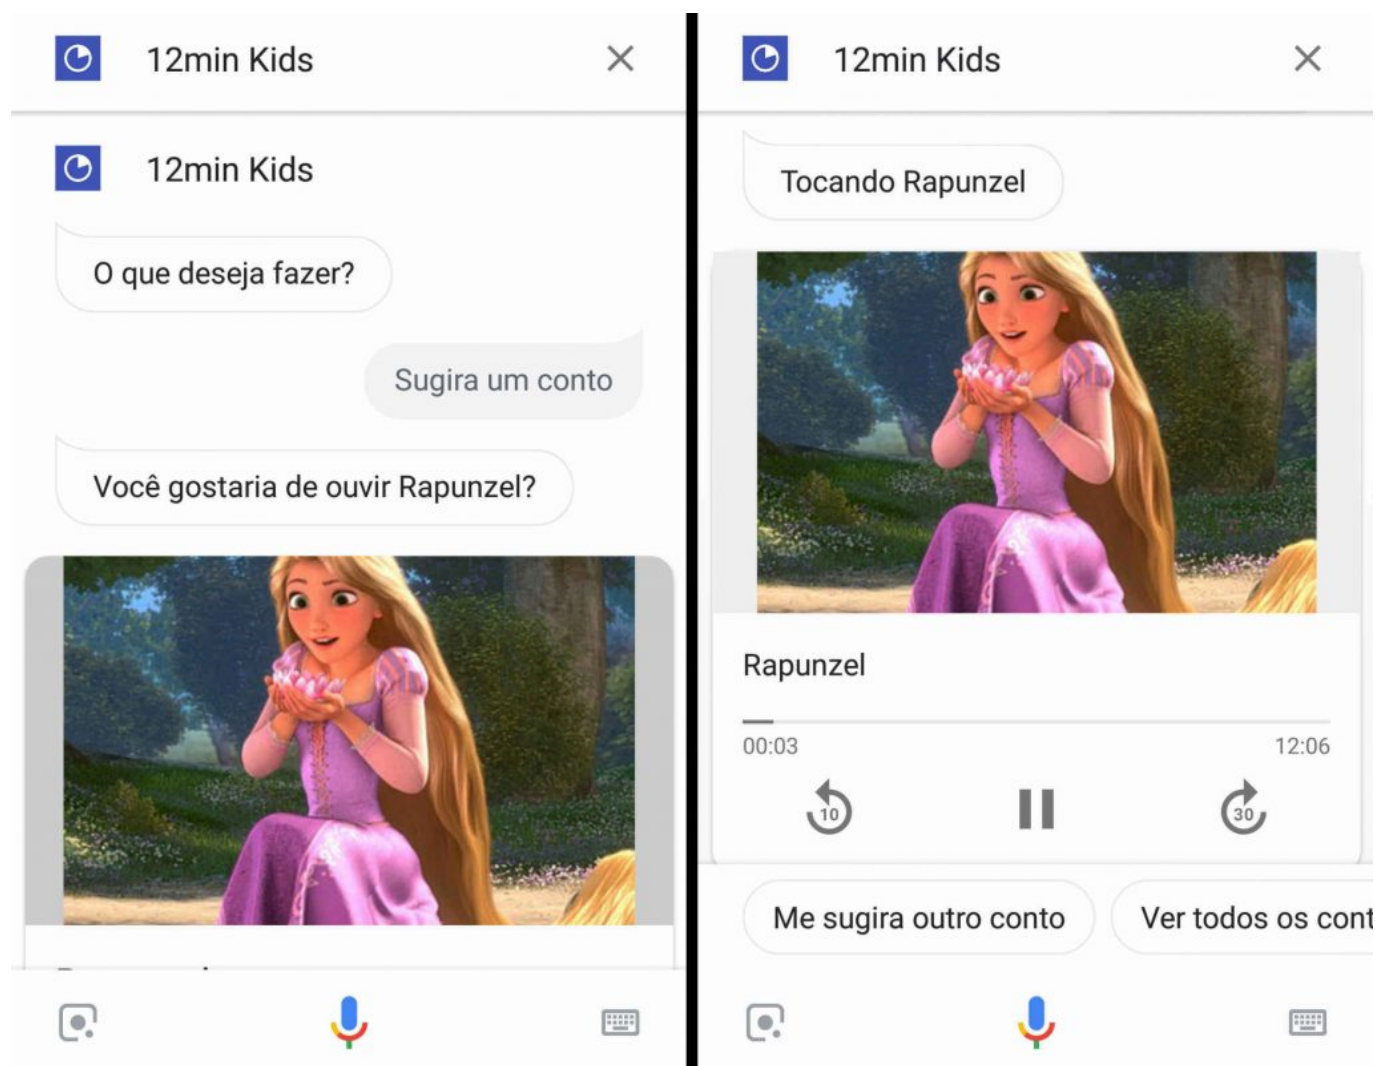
12min Kids

12min Kids

O que deseja fazer?

Sugira um conto

Você gostaria de ouvir Rapunzel?

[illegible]

12min Kids

Tocando Rapunzel

Rapunzel

00:03

12:06

10

30

Me sugira outro conto

Ver todos os cont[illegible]